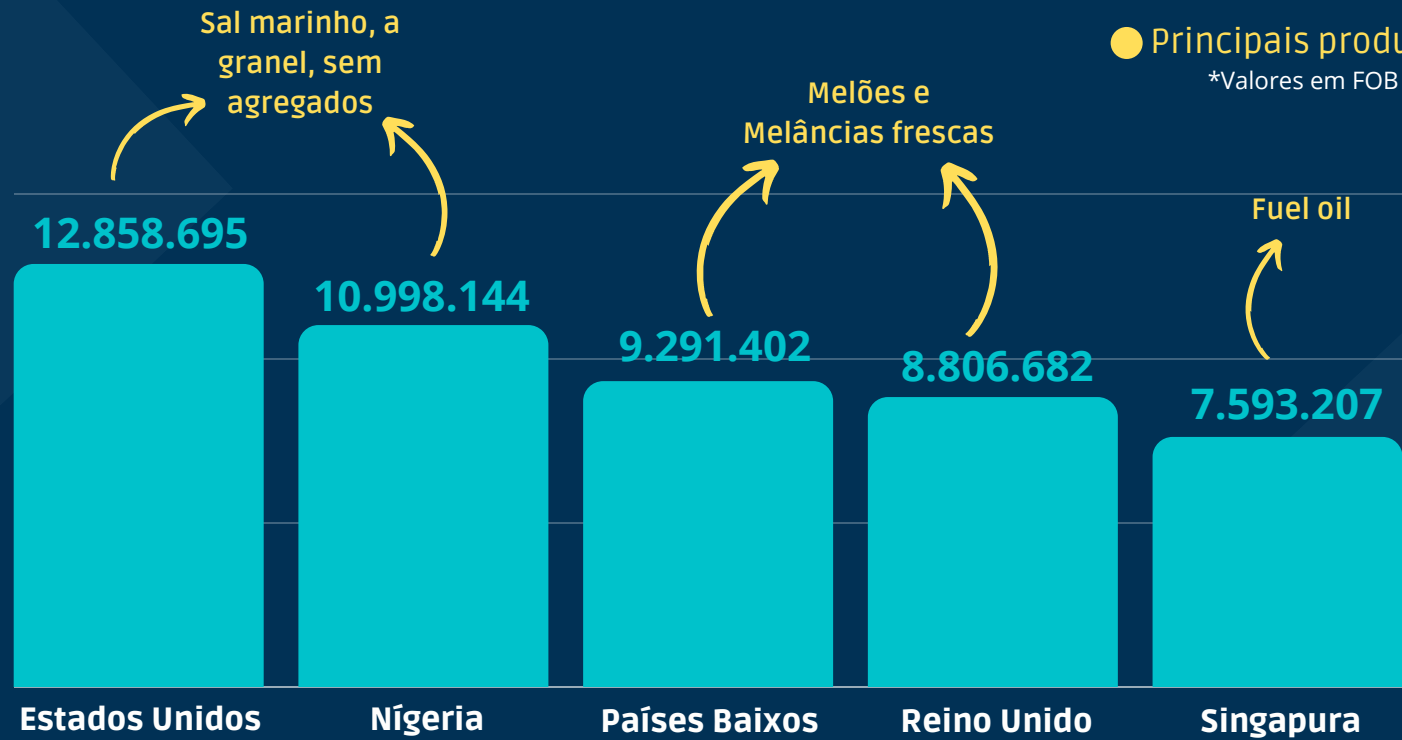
Sal marinho, a granel, sem agregados

Principais produ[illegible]
*Valores em FOB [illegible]

Melões e Melâncias frescas

Fuel oil

12.858.695
10.998.144
9.291.402
8.806.682
7.593.207

Estados Unidos
Nígeria
Países Baixos
Reino Unido
Singapura